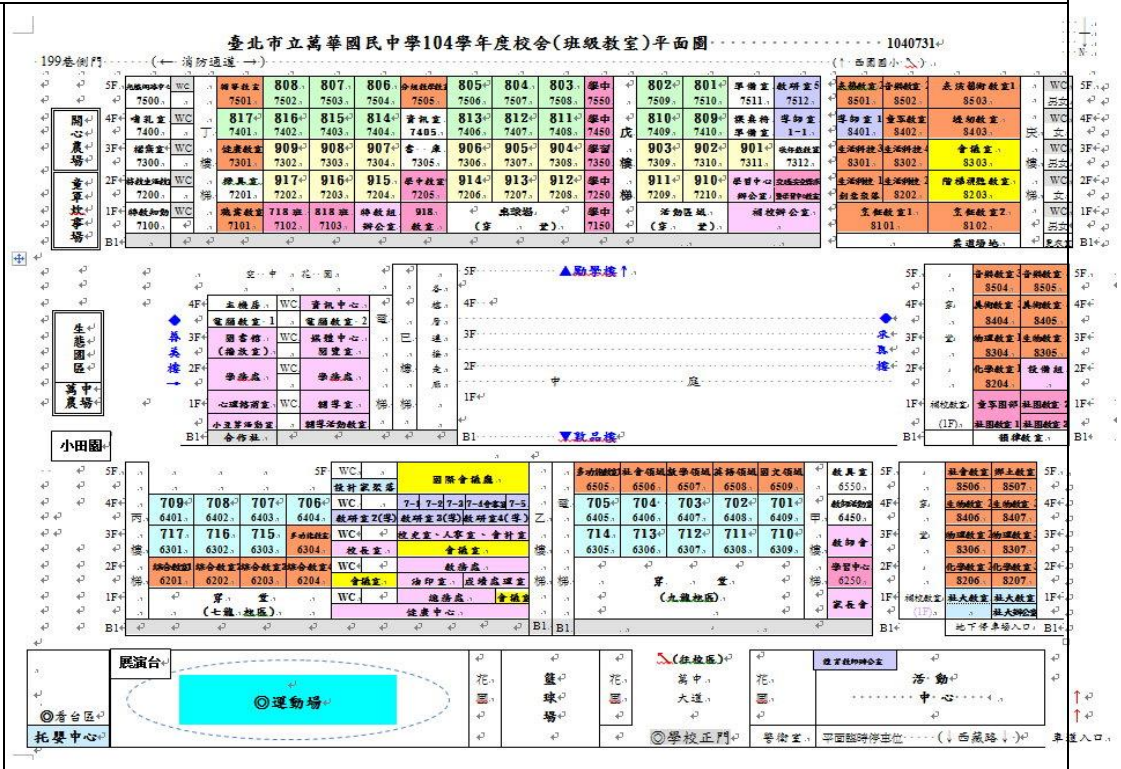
臺北市立萬華國民中學104學年度校舍(班級教室)平面圖 1040731

199巷側門 (← 消防通道 →) (↑西園國小)

| | 5F | WC | 輔導組 | 808 | 807 | 806 | | 805 | 804 | 803 | 學中 | | 802 | 801 | 準備室 | 教研室5 | | 表演教室 | 音樂教室 | 表演藝術教室1 | | WC | 5F |
|---|---|---|---|---|---|---|---|---|---|---|---|---|---|---|---|---|---|---|---|---|---|---|---|
| | 7500 | | 7501 | 7502 | 7503 | 7504 | 7505 | 7506 | 7507 | 7508 | 7550 | | 7509 | 7510 | 7511 | 7512 | | 8501 | 8502 | 8503 | | | |
| 關心農場 | 4F | 補習室 WC | 817 | 816 | 815 | 814 | 資訊室 | 813 | 812 | 811 | 學中 | 戊 | 810 | 809 | 課程教 | 導師室 | | 導師室1 | 童軍教室 | 視覺教室 | 庚 | WC | 4F |
| | 7400 | 丁 | 7401 | 7402 | 7403 | 7404 | 7405 | 7406 | 7407 | 7408 | 7450 | | 7409 | 7410 | 導備室 | 1-1 | | 8401 | 8402 | 8403 | | 女 | |
| | 3F | 輔導室 WC | 健康教室 | 909 | 908 | 907 | 書庫 | 906 | 905 | 904 | 學習 | 樓 | 903 | 902 | 901 | | | 生活科技3 | 生活科技4 | 會議室 | | WC | 3F |
| | 7300 | 樓 | 7301 | 7302 | 7303 | 7304 | 7305 | 7306 | 7307 | 7308 | 7350 | | 7309 | 7310 | 7311 | 7312 | | 8301 | 8302 | 8303 | | | |
| 童軍故事場 | 2F | WC | 棋藝室 | 917 | 916 | 915 | 學中教室 | 914 | 913 | 912 | 學中 | 梯 | 911 | 910 | 學習中心 | | | 生活科技1 | 生活科技2 | 階梯視聽教室 | | WC | 2F |
| | 7200 | 梯 | 7201 | 7202 | 7203 | 7204 | 7205 | 7206 | 7207 | 7208 | 7250 | | 7209 | 7210 | 輔企室 | | | 創意教室 | 8202 | 8203 | | 女 | |
| | 1F | 特教組 | 職業教室 | 718班 | 818班 | 特教組 | 918 | | 桌球場 | | 學中 | | 活動區域 | | 補校辦公室 | | | 烹飪教室1 | | 烹飪教室2 | | WC | 1F |
| | 7100 | | 7101 | 7102 | 7103 | 辦公室 | 教室 | | (穿 堂) | | 7150 | | (穿 堂) | | | | | 8101 | | 8102 | | | |
| | B1 | | | | | | | | | | | | | | | | | | | 最適語地 | | | B1 |

空中花園

| 4F | 主機房 | WC | 資訊中心 |
|---|---|---|---|
| | 電腦教室1 | | 電腦教室2 |
| 3F | 圖書館(借書處) | WC | 媒體中心 |
| 2F | 學務處 | WC | 學務處 |
| 1F | 心理諮商室 | WC | 輔導室 |
| | 小型演講廳 | | 輔導活動教室 |
| B1 | 合作社 | | |

生態園區

萬中農場

小田園

善美樓

巳樓梯

各處室連接走廊

5F ▲勵學樓↑
4F
3F
2F 中 庭
1F
B1 ▼致品樓

求真樓

| 5F | | 音樂教室 | 音樂教室 | 5F |
|---|---|---|---|---|
| | | 8504 | 8505 | |
| 4F | 室 | 美術教室 | 美術教室 | 4F |
| | | 8404 | 8405 | |
| 3F | 辛 | 物理教室 | 生物教室 | 3F |
| | | 8304 | 8305 | |
| 2F | | 化學教室 | 設備組 | 2F |
| | | 8204 | | |
| 1F | 補校教室(1F) | 童軍團部 | 社團教室 | 1F |
| B1 | | 租借教室 | | B1 |

| 5F | | | | 5F | WC | | 國際會議廳 | | | | 多功能教室 | 社會領域 | 數學領域 | 英語領域 | 國文領域 | | 教具室 | 5F |
|---|---|---|---|---|---|---|---|---|---|---|---|---|---|---|---|---|---|---|
| | | | | | 校計家教室 | | | | | | 6505 | 6506 | 6507 | 6508 | 6509 | | 6550 | |
| 4F | 709 | 708 | 707 | 706 | WC | 7-1 | 7-2 | 7-3 | 7-4會客室 | 7-5 | 乙 | 705 | 704 | 703 | 702 | 701 | 甲 | 4F |
| 丙 | 6401 | 6402 | 6403 | 6404 | 教研室2(導) | 教研室3(導) | | 教研室4(導) | | | | 6405 | 6406 | 6407 | 6408 | 6409 | 6450 | |
| 3F | 717 | 716 | 715 | 多功能教室 | WC | 校史室、人事室、會計室 | | | | | | 714 | 713 | 712 | 711 | 710 | 教師會 | 3F |
| 樓 | 6301 | 6302 | 6303 | 6304 | 校長室 | 會議室 | | | | | 樓 | 6305 | 6306 | 6307 | 6308 | 6309 | | |
| 2F | 綜合教室1 | 綜合教室2 | 綜合教室3 | 綜合教室4 | WC | 教務處 | | | | | | | | | | | 學習中心 | 2F |
| 梯 | 6201 | 6202 | 6203 | 6204 | 會議室 | 油印室 | 成績處理室 | | | | 梯 | | | | | | 6250 | |
| 1F | 穿 | 堂 | | | WC | 總務處 | | 會議室 | | | | 穿 | 堂 | | | | 家長會 | 1F |
| | (七龍校區) | | | | | 健康中心 | | | | | | (九龍校區) | | | | | | |
| B1 | | | | | | | | | | B1 | B1 | | | | | | | B1 |

| 5F | | 社會教室 | 鄉土教室 | 5F |
|---|---|---|---|---|
| | | 8506 | 8507 | |
| 4F | 室 | 生物教室 | 生物教室 | 4F |
| | | 8406 | 8407 | |
| 3F | 壬 | 物理教室 | 物理教室 | 3F |
| | | 8306 | 8307 | |
| 2F | | 化學教室 | 化學教室 | 2F |
| | | 8206 | 8207 | |
| 1F | 補校教室(1F) | 社大教室 | 社大教室 | 1F |
| | | | 社大辦公室 | |
| B1 | | 地下停車場入口 | | B1 |

展演台

◎運動場

◎看台區

托嬰中心

花圃 籃球場 花圃 (往校區) 萬中大道 花圃

◎學校正門

體育教師辦公室

活動中心

警衛室 平面臨時停車位 (↓西藏路↓) 車道入口